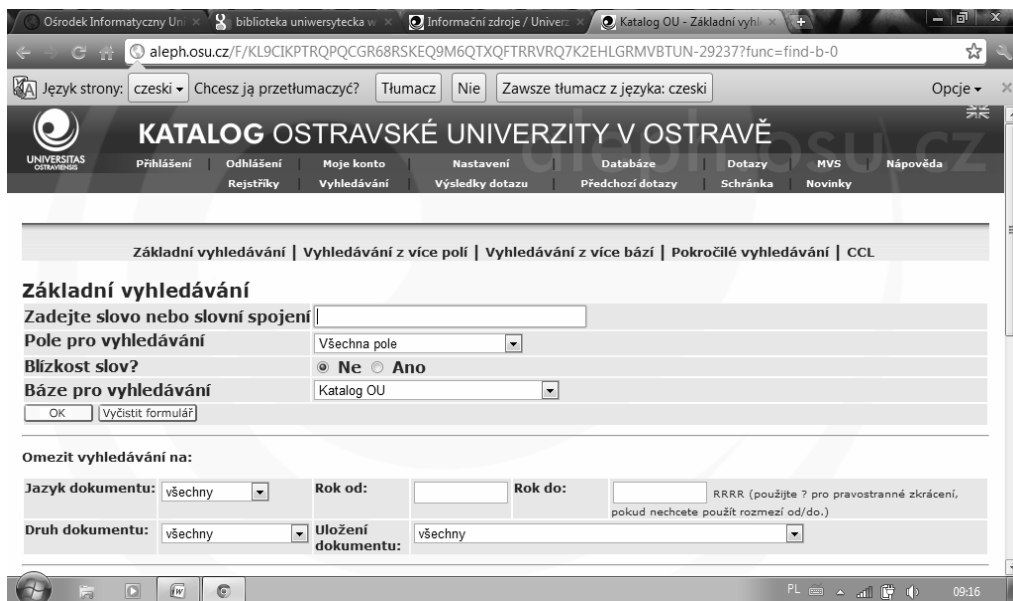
Ośrodek Informatyczny Uni × biblioteka uniwersytecka w × Informační zdroje / Univerz × Katalog OU - Základní vyhl ×

aleph.osu.cz/F/KL9CIKPTRQPQCGR68RSKEQ9M6QTXQFTRRVRQ7K2EHLGRMVBTUN-29237?func=find-b-0

Język strony: czeski Chcesz ją przetłumaczyć? Tłumacz Nie Zawsze tłumacz z języka: czeski Opcje

UNIVERSITAS OSTRAVIENSIS

KATALOG OSTRAVSKÉ UNIVERZITY V OSTRAVĚ

aleph.osu.cz

Přihlášení | Odhlášení | Moje konto | Nastavení | Databáze | Dotazy | MVS | Nápověda

Rejstříky | Vyhledávání | Výsledky dotazu | Předchozí dotazy | Schránka | Novinky

Základní vyhledávání | Vyhledávání z více polí | Vyhledávání z více bází | Pokročilé vyhledávání | CCL

Základní vyhledávání

| | |
|---|---|
| Zadejte slovo nebo slovní spojení | |
| Pole pro vyhledávání | Všechna pole |
| Blízkost slov? | Ne Ano |
| Báze pro vyhledávání | Katalog OU |

OK Vyčistit formulář

Omezit vyhledávání na:

| | | | | | |
|---|---|---|---|---|---|
| Jazyk dokumentu: | všechny | Rok od: | | Rok do: | RRRR (použijte ? pro pravostranné zkrácení, pokud nechcete použít rozmezí od/do.) |
| Druh dokumentu: | všechny | Uložení dokumentu: | všechny | | |

PL 09:16